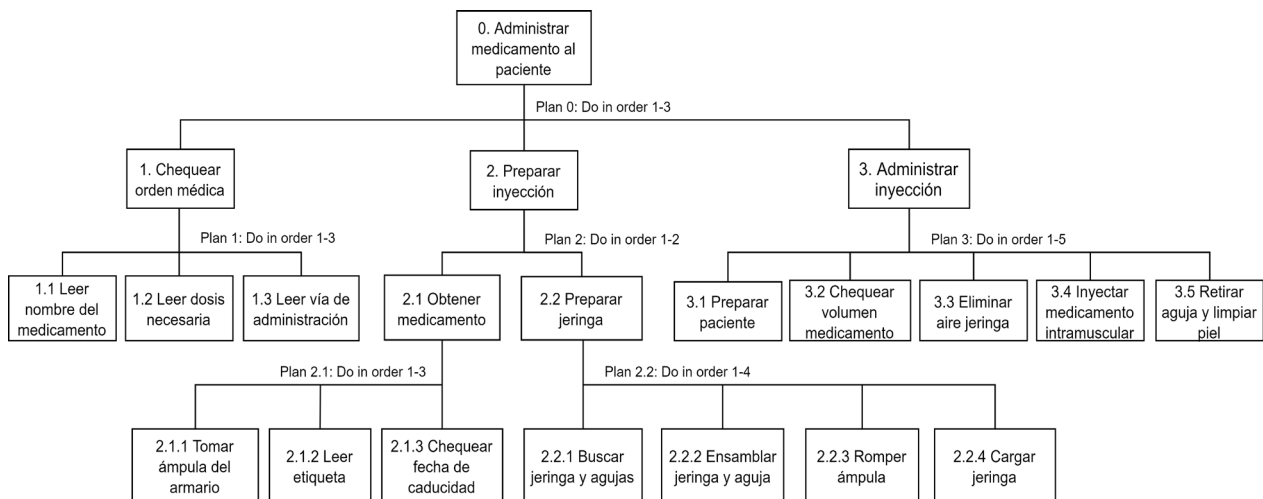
0. Administrar medicamento al paciente

Plan 0: Do in order 1-3

1. Chequear orden médica

2. Preparar inyección

3. Administrar inyección

Plan 1: Do in order 1-3

Plan 2: Do in order 1-2

Plan 3: Do in order 1-5

1.1 Leer nombre del medicamento

1.2 Leer dosis necesaria

1.3 Leer vía de administración

2.1 Obtener medicamento

2.2 Preparar jeringa

3.1 Preparar paciente

3.2 Chequear volumen medicamento

3.3 Eliminar aire jeringa

3.4 Inyectar medicamento intramuscular

3.5 Retirar aguja y limpiar piel

Plan 2.1: Do in order 1-3

Plan 2.2: Do in order 1-4

2.1.1 Tomar ámpula del armario

2.1.2 Leer etiqueta

2.1.3 Chequear fecha de caducidad

2.2.1 Buscar jeringa y agujas

2.2.2 Ensamblar jeringa y aguja

2.2.3 Romper ámpula

2.2.4 Cargar jeringa